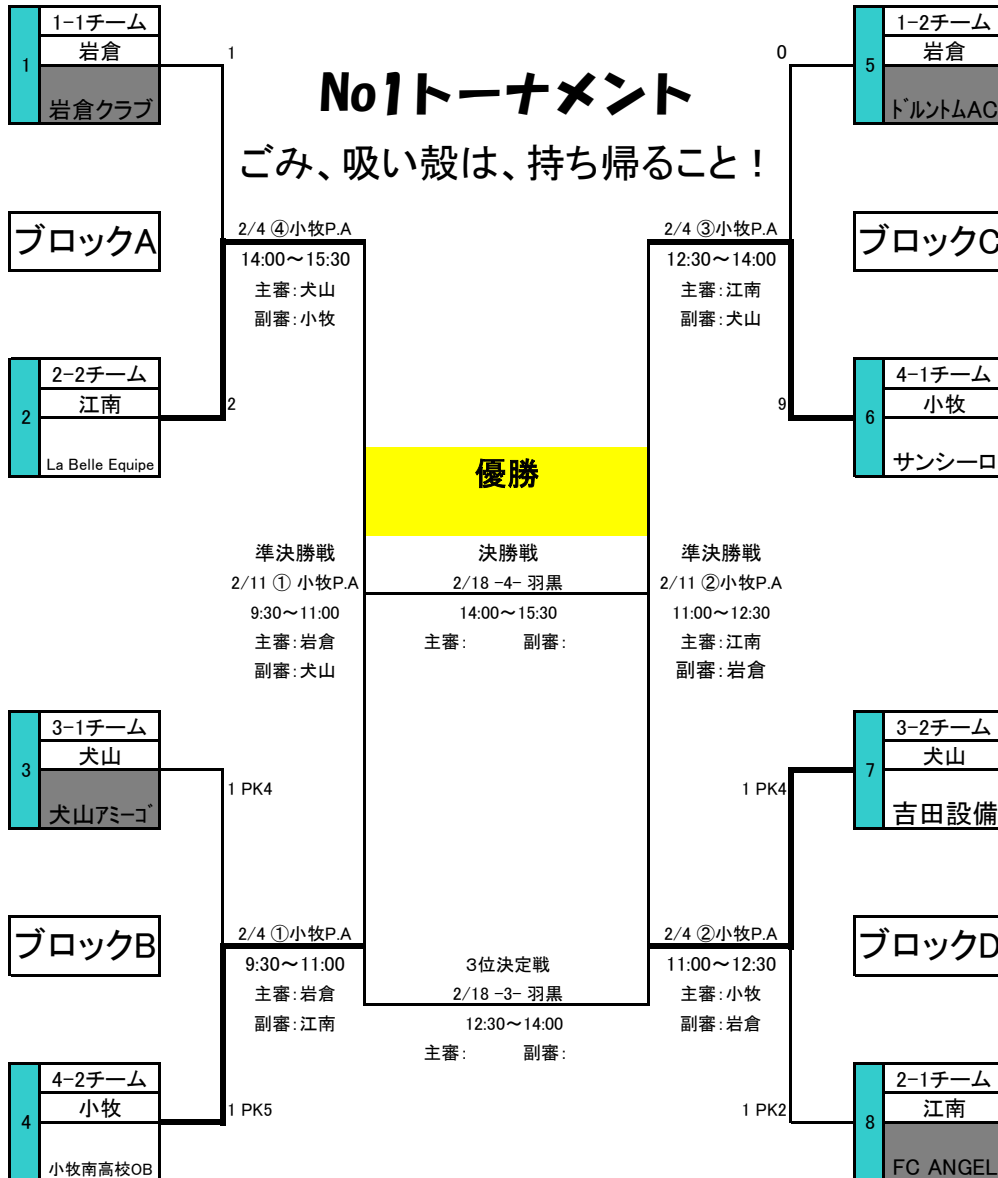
No1トーナメント

ごみ、吸い殻は、持ち帰ること！

1
1-1チーム
岩倉
岩倉クラブ

1

ブロックA

2/4 ④小牧P.A
14:00～15:30
主審：犬山
副審：小牧

2
2-2チーム
江南
La Belle Equipe

2

5
1-2チーム
岩倉
ﾄﾞﾙﾝﾄﾑAC

0

ブロックC

2/4 ③小牧P.A
12:30～14:00
主審：江南
副審：犬山

6
4-1チーム
小牧
サンシーロ

9

優勝

準決勝戦
2/11 ① 小牧P.A
9:30～11:00
主審：岩倉
副審：犬山

決勝戦
2/18 -4- 羽黒
14:00～15:30
主審：　副審：

準決勝戦
2/11 ②小牧P.A
11:00～12:30
主審：江南
副審：岩倉

3
3-1チーム
犬山
犬山ｱﾐｰｺﾞ

1 PK4

ブロックB

2/4 ①小牧P.A
9:30～11:00
主審：岩倉
副審：江南

4
4-2チーム
小牧
小牧南高校OB

1 PK5

3位決定戦
2/18 -3- 羽黒
12:30～14:00
主審：　副審：

7
3-2チーム
犬山
吉田設備

1 PK4

ブロックD

2/4 ②小牧P.A
11:00～12:30
主審：小牧
副審：岩倉

8
2-1チーム
江南
FC ANGEL

1 PK2